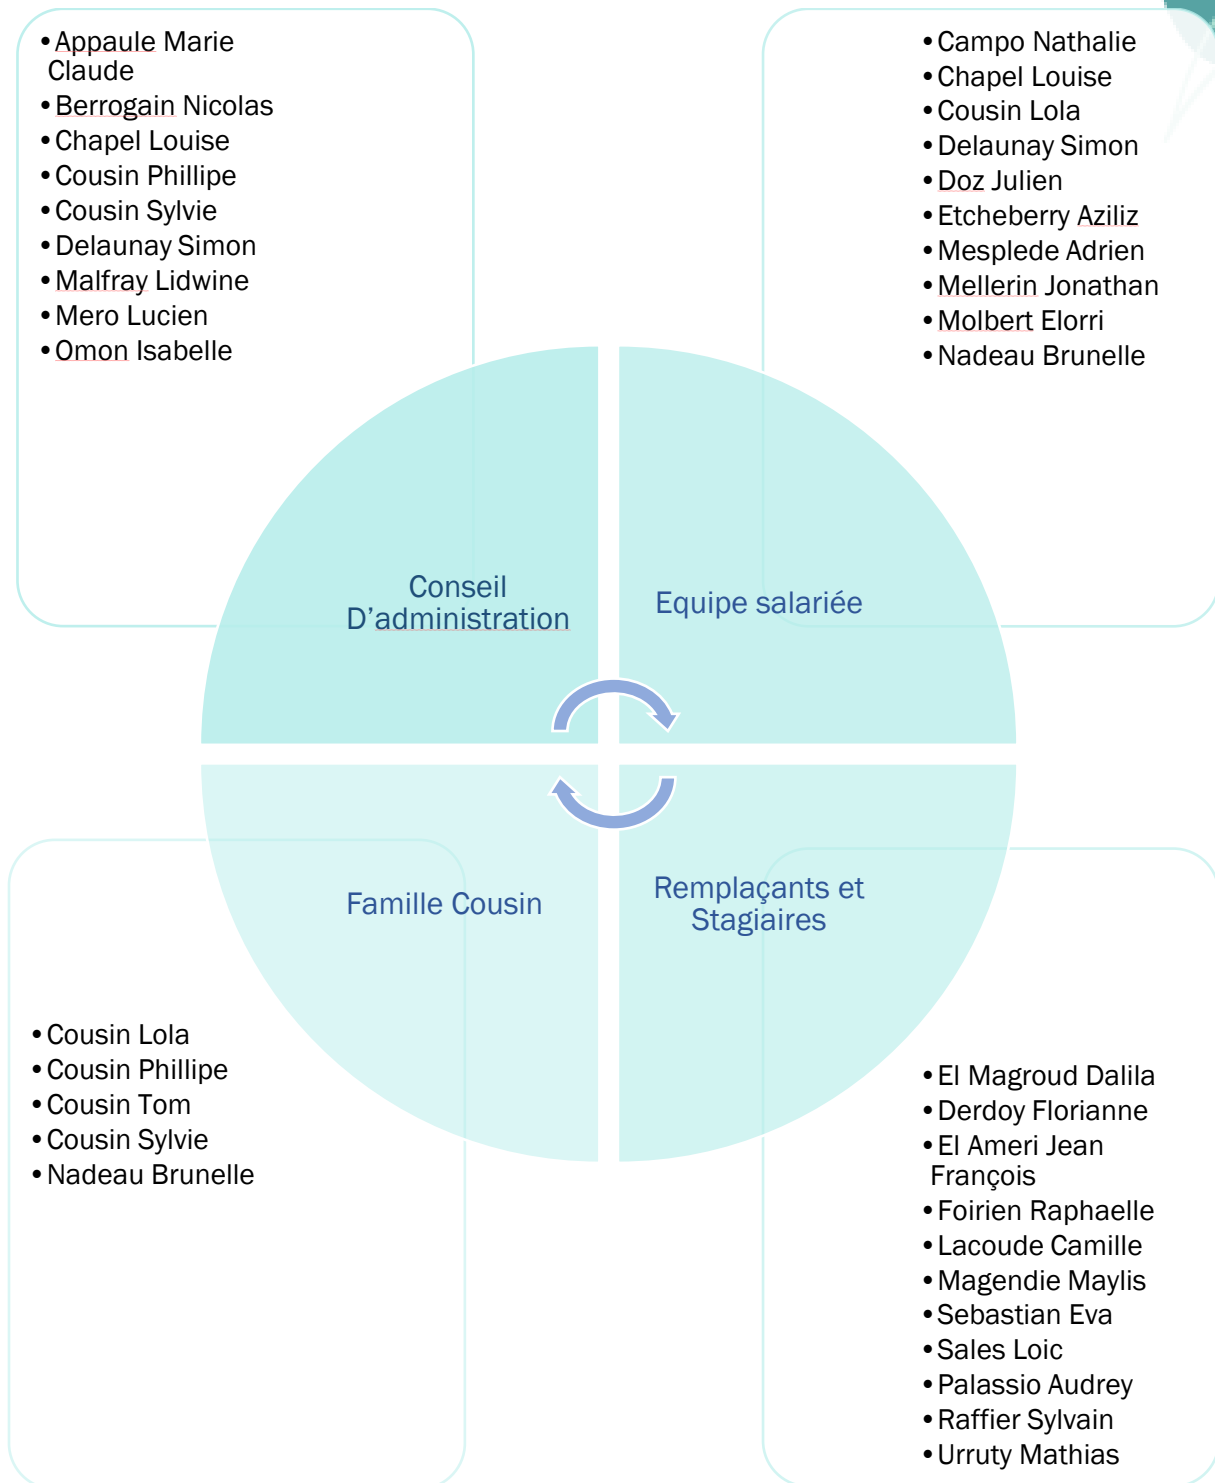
• Appaule Marie Claude
• Berrogain Nicolas
• Chapel Louise
• Cousin Phillipe
• Cousin Sylvie
• Delaunay Simon
• Malfray Lidwine
• Mero Lucien
• Omon Isabelle

• Campo Nathalie
• Chapel Louise
• Cousin Lola
• Delaunay Simon
• Doz Julien
• Etcheberry Aziliz
• Mesplede Adrien
• Mellerin Jonathan
• Molbert Elorri
• Nadeau Brunelle

Conseil D'administration

Equipe salariée

Famille Cousin

Remplaçants et Stagiaires

• Cousin Lola
• Cousin Phillipe
• Cousin Tom
• Cousin Sylvie
• Nadeau Brunelle

• El Magroud Dalila
• Derdoy Florianne
• El Ameri Jean François
• Foirien Raphaelle
• Lacoude Camille
• Magendie Maylis
• Sebastian Eva
• Sales Loic
• Palassio Audrey
• Raffier Sylvain
• Urruty Mathias